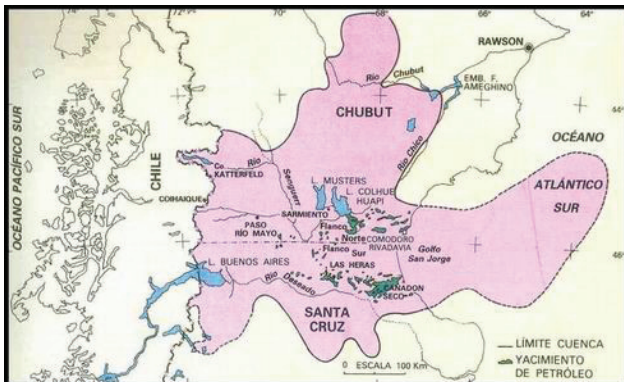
72°
70°
68°
66°
64°
RAWSON
Río Chubut
EMB. F. AMEGHINO
CHUBUT
OCÉANO
OCÉANO PACÍFICO SUR
CHILE
Co KATTERFELD
Río
Senguerr
Río Chico
L. MUSTERS
L. COLHUE HUAPI
ATLÁNTICO SUR
COIHAIQUE
SARMIENTO
PASO RÍO MAYO
Flanco Norte
COMODORO RIVADAVIA
Flanco Sur
Golfo San Jorge
46°
L. BUENOS AIRES
LAS HERAS
Río Deseado
CAÑADÓN SECO
SANTA CRUZ
0 ESCALA 100 Km
LÍMITE CUENCA
YACIMIENTO DE PETRÓLEO